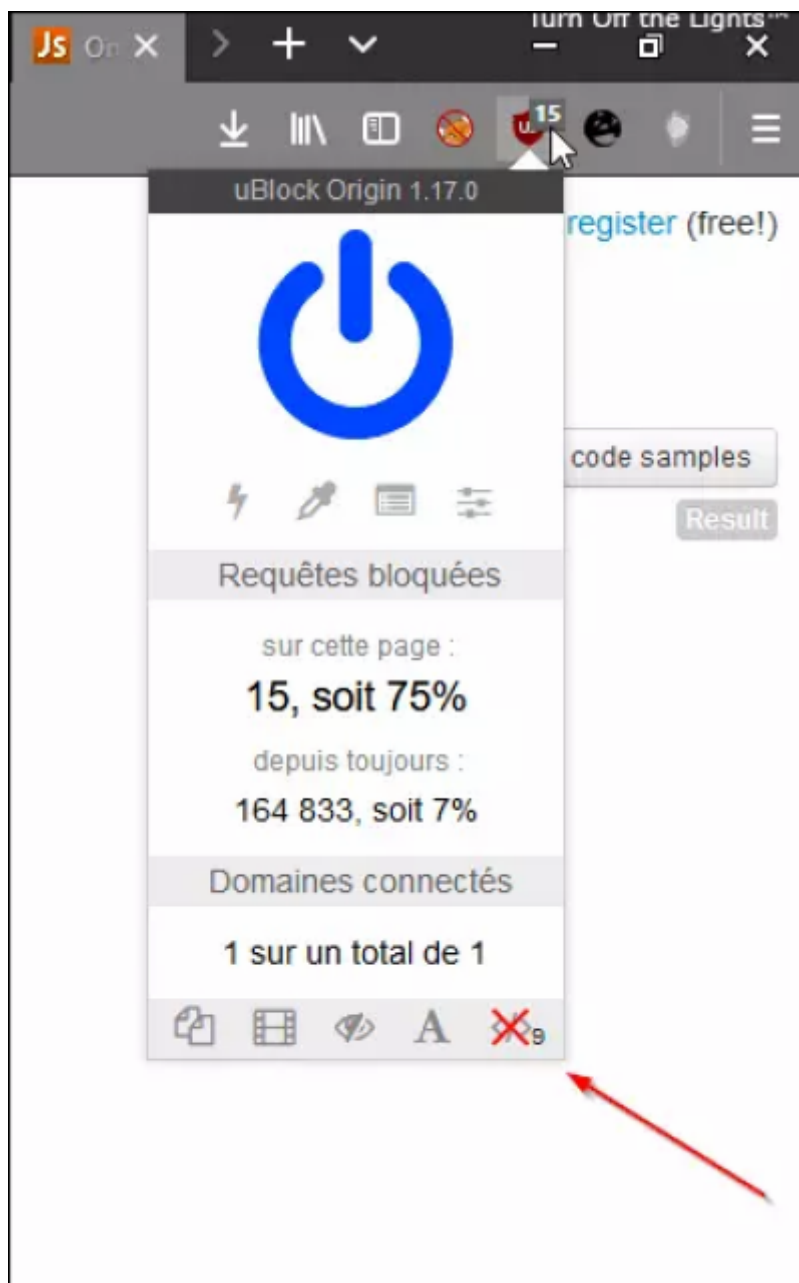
JS On

Turn Off the Lights™

15

uBlock Origin 1.17.0

register (free!)

code samples

Result

Requêtes bloquées

sur cette page :

15, soit 75%

depuis toujours :

164 833, soit 7%

Domaines connectés

1 sur un total de 1

A

9